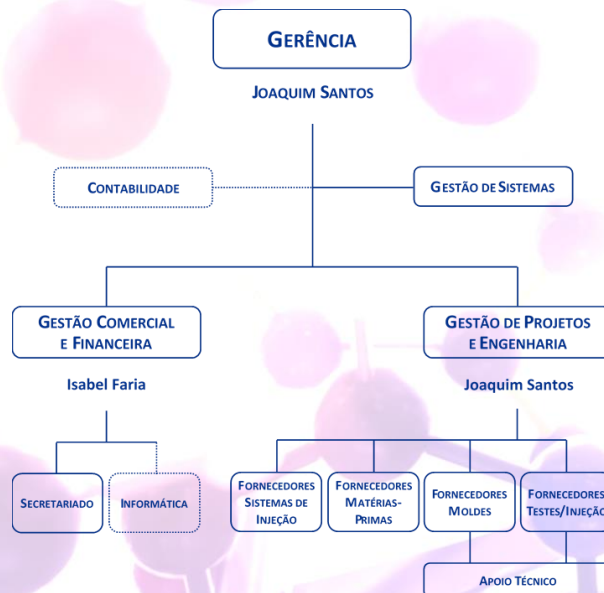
GERÊNCIA

JOAQUIM SANTOS

CONTABILIDADE

GESTÃO DE SISTEMAS

GESTÃO COMERCIAL E FINANCEIRA

Isabel Faria

GESTÃO DE PROJETOS E ENGENHARIA

Joaquim Santos

SECRETARIADO

INFORMÁTICA

FORNECEDORES SISTEMAS DE INJEÇÃO

FORNECEDORES MATÉRIAS-PRIMAS

FORNECEDORES MOLDES

FORNECEDORES TESTES/INJEÇÃ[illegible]

APOIO TÉCNICO